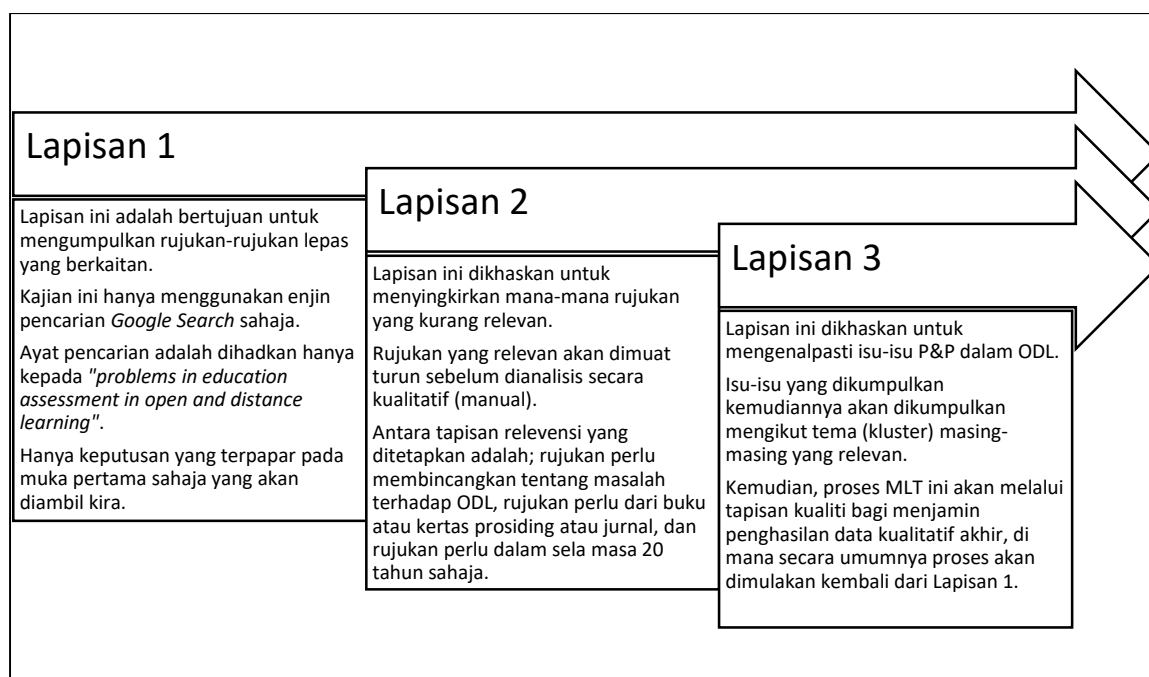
Lapisan 1

Lapisan ini adalah bertujuan untuk mengumpulkan rujukan-rujukan lepas yang berkaitan.

Kajian ini hanya menggunakan enjin pencarian *Google Search* sahaja.

Ayat pencarian adalah dihadkan hanya kepada *"problems in education assessment in open and distance learning"*.

Hanya keputusan yang terpapar pada muka pertama sahaja yang akan diambil kira.

Lapisan 2

Lapisan ini dikhaskan untuk menyingkirkan mana-mana rujukan yang kurang relevan.

Rujukan yang relevan akan dimuat turun sebelum dianalisis secara kualitatif (manual).

Antara tapisan relevensi yang ditetapkan adalah; rujukan perlu membincangkan tentang masalah terhadap ODL, rujukan perlu dari buku atau kertas prosiding atau jurnal, dan rujukan perlu dalam sela masa 20 tahun sahaja.

Lapisan 3

Lapisan ini dikhaskan untuk mengenalpasti isu-isu P&P dalam ODL.

Isu-isu yang dikumpulkan kemudiannya akan dikumpulkan mengikut tema (kluster) masing-masing yang relevan.

Kemudian, proses MLT ini akan melalui tapisan kualiti bagi menjamin penghasilan data kualitatif akhir, di mana secara umumnya proses akan dimulakan kembali dari Lapisan 1.